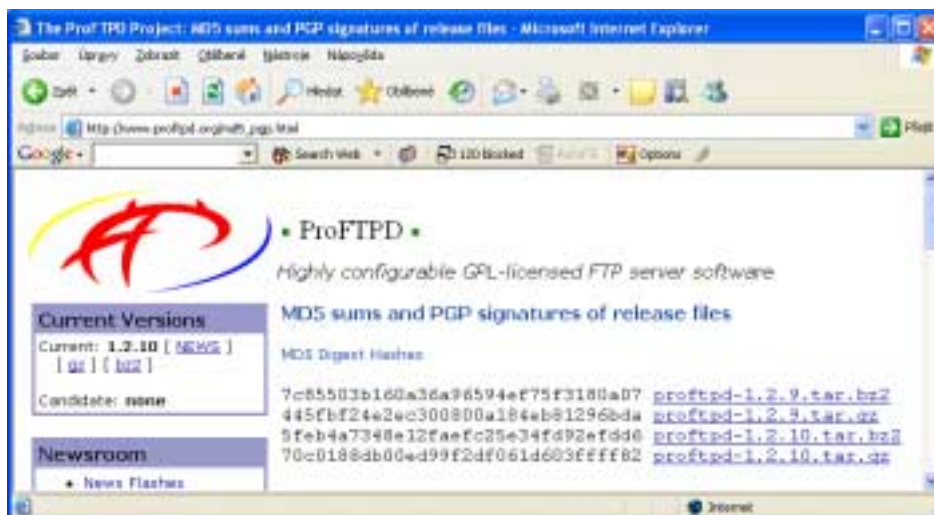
The ProFTPD Project: MD5 sums and PGP signatures of release files - Microsoft Internet Explorer

Soubor Úpravy Zobrazit Oblíbené Nástroje Nápověda

Zpět Hledat Oblíbené

Adresa http://www.proftpd.org/md5_pgp.html

Přejít

Google Search Web 120 blocked AutoFill Options

• ProFTPD •

Highly configurable GPL-licensed FTP server software

Current Versions

Current: 1.2.10 [ NEWS ] [ gz ] [ bz2 ]

Candidate: none

Newsroom

• News Flashes

MD5 sums and PGP signatures of release files

MD5 Digest Hashes

7c85503b160a36a96594ef75f3180a07 proftpd-1.2.9.tar.bz2
445fbf24e2ec300800a184eb81296bda proftpd-1.2.9.tar.gz
5feb4a7348e12faefc25e34fd92efdd6 proftpd-1.2.10.tar.bz2
70c0188db00ed99f2df061d603ffff82 proftpd-1.2.10.tar.gz

Internet